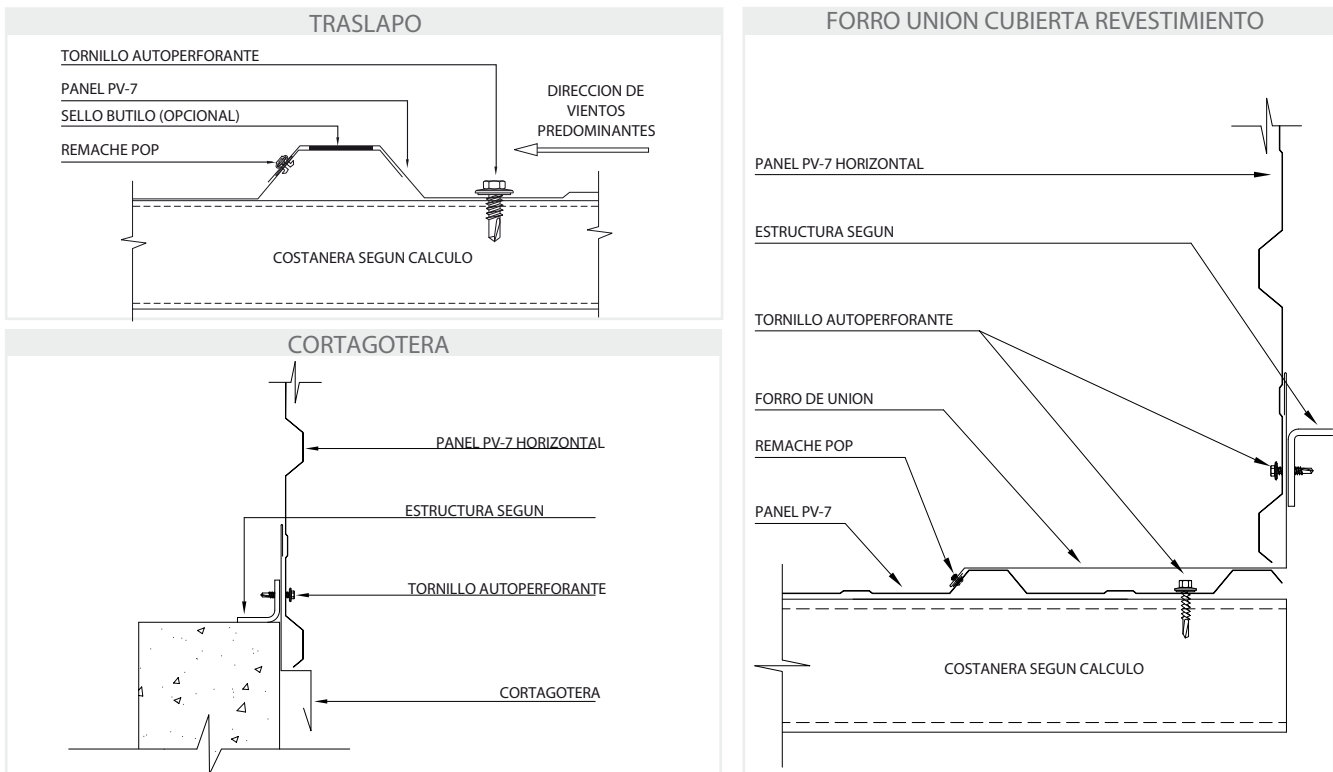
TRASLAPO

TORNILLO AUTOPERFORANTE

PANEL PV-7

SELLO BUTILO (OPCIONAL)

REMACHE POP

DIRECCION DE VIENTOS PREDOMINANTES

COSTANERA SEGUN CALCULO

CORTAGOTERA

PANEL PV-7 HORIZONTAL

ESTRUCTURA SEGUN

TORNILLO AUTOPERFORANTE

CORTAGOTERA

FORRO UNION CUBIERTA REVESTIMIENTO

PANEL PV-7 HORIZONTAL

ESTRUCTURA SEGUN

TORNILLO AUTOPERFORANTE

FORRO DE UNION

REMACHE POP

PANEL PV-7

COSTANERA SEGUN CALCULO